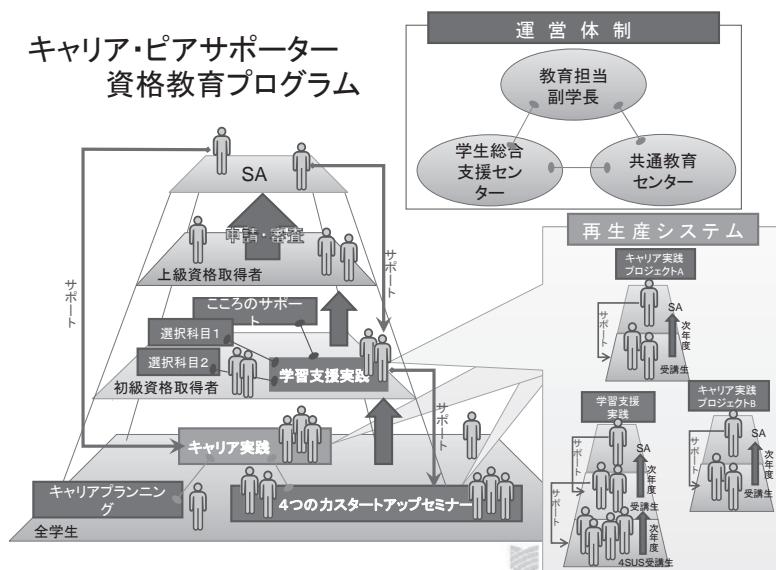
キャリア・ピアサポーター
資格教育プログラム

運営体制

教育担当副学長

学生総合支援センター

共通教育センター

SA

申請・審査

上級資格取得者

サポート

サポート

こころのサポート

選択科目1

選択科目2

初級資格取得者

学習支援実践

サポート

キャリア実践

キャリアプランニング

4つのカスタートアップセミナー

全学生

再生産システム

キャリア実践プロジェクトA

SA

サポート

次年度

受講生

学習支援実践

キャリア実践プロジェクトB

SA

サポート

次年度

受講生

SA

サポート

次年度

受講生

次年度

4SUS受講生